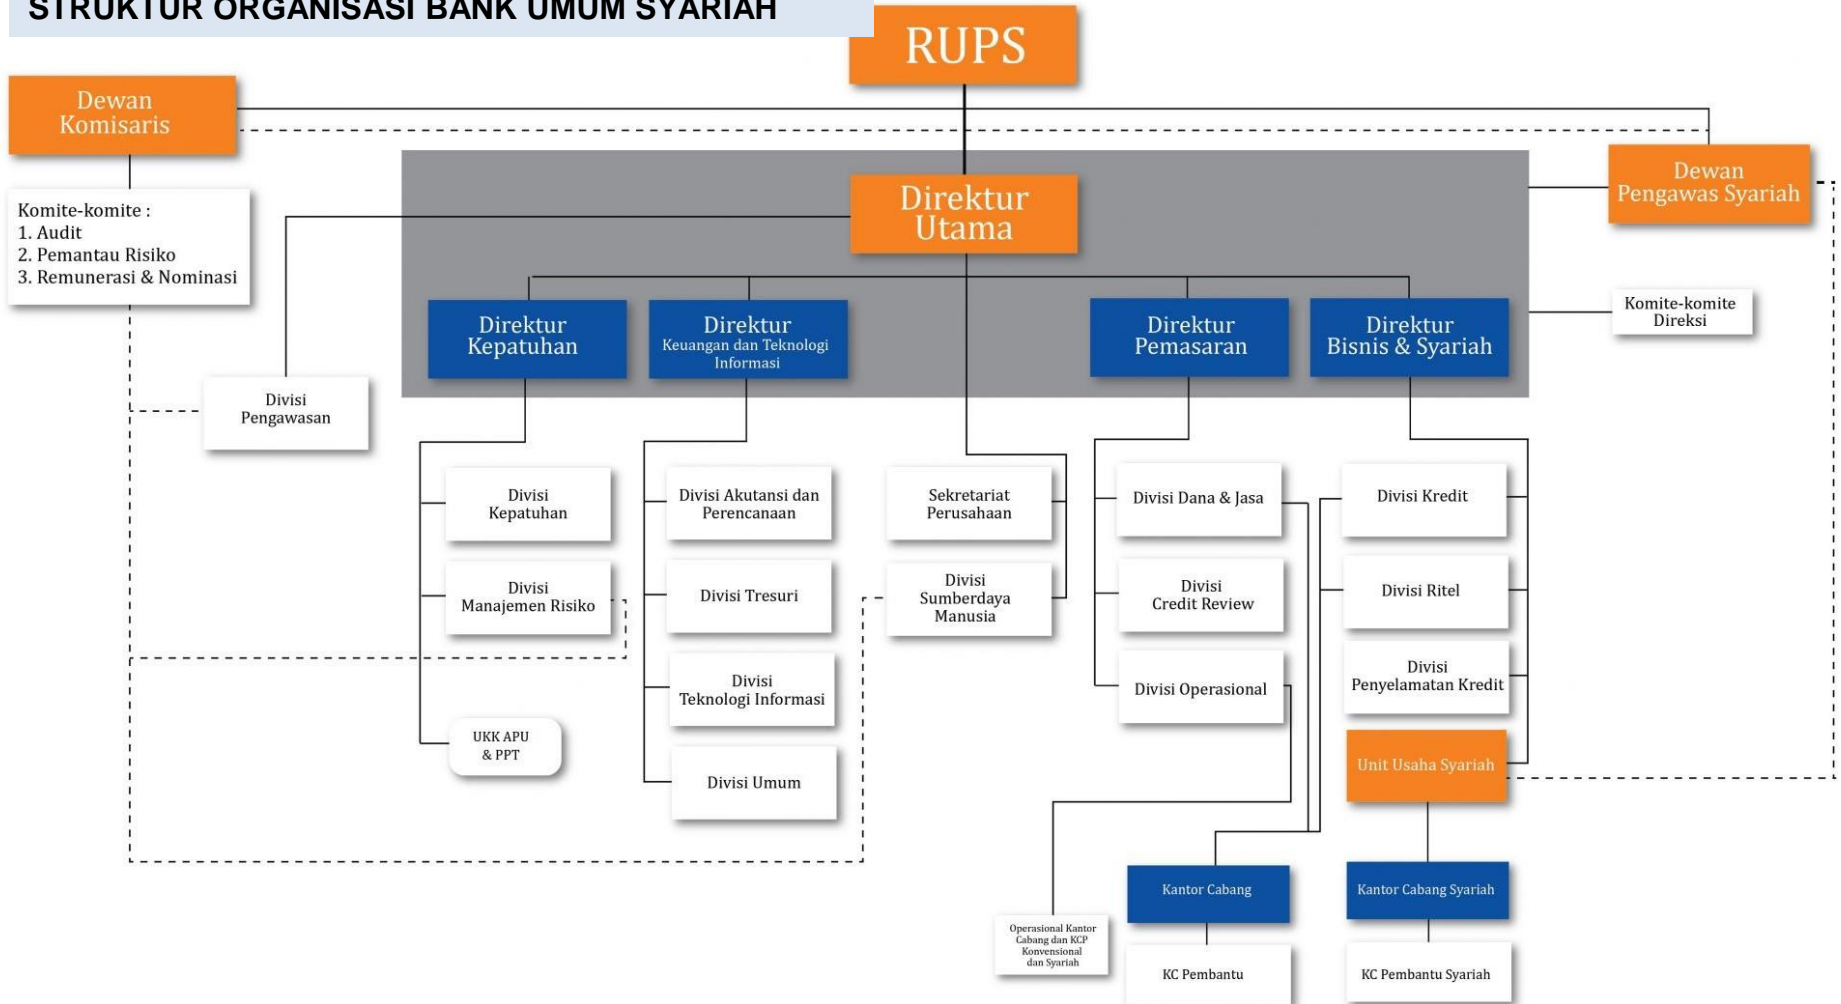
STRUKTUR ORGANISASI BANK UMUM SYARIAH

RUPS

Dewan Komisaris

Dewan Pengawas Syariah

Komite-komite :
1. Audit
2. Pemantau Risiko
3. Remunerasi & Nominasi

Direktur Utama

Komite-komite Direksi

Direktur Kepatuhan

Direktur Keuangan dan Teknologi Informasi

Direktur Pemasaran

Direktur Bisnis & Syariah

Divisi Pengawasan

Divisi Kepatuhan

Divisi Manajemen Risiko

UKK APU & PPT

Divisi Akutansi dan Perencanaan

Divisi Tresuri

Divisi Teknologi Informasi

Divisi Umum

Sekretariat Perusahaan

Divisi Sumberdaya Manusia

Divisi Dana & Jasa

Divisi Credit Review

Divisi Operasional

Divisi Kredit

Divisi Ritel

Divisi Penyelamatan Kredit

Unit Usaha Syariah

Kantor Cabang

Kantor Cabang Syariah

Operasional Kantor Cabang dan KCP Konvensional dan Syariah

KC Pembantu

KC Pembantu Syariah